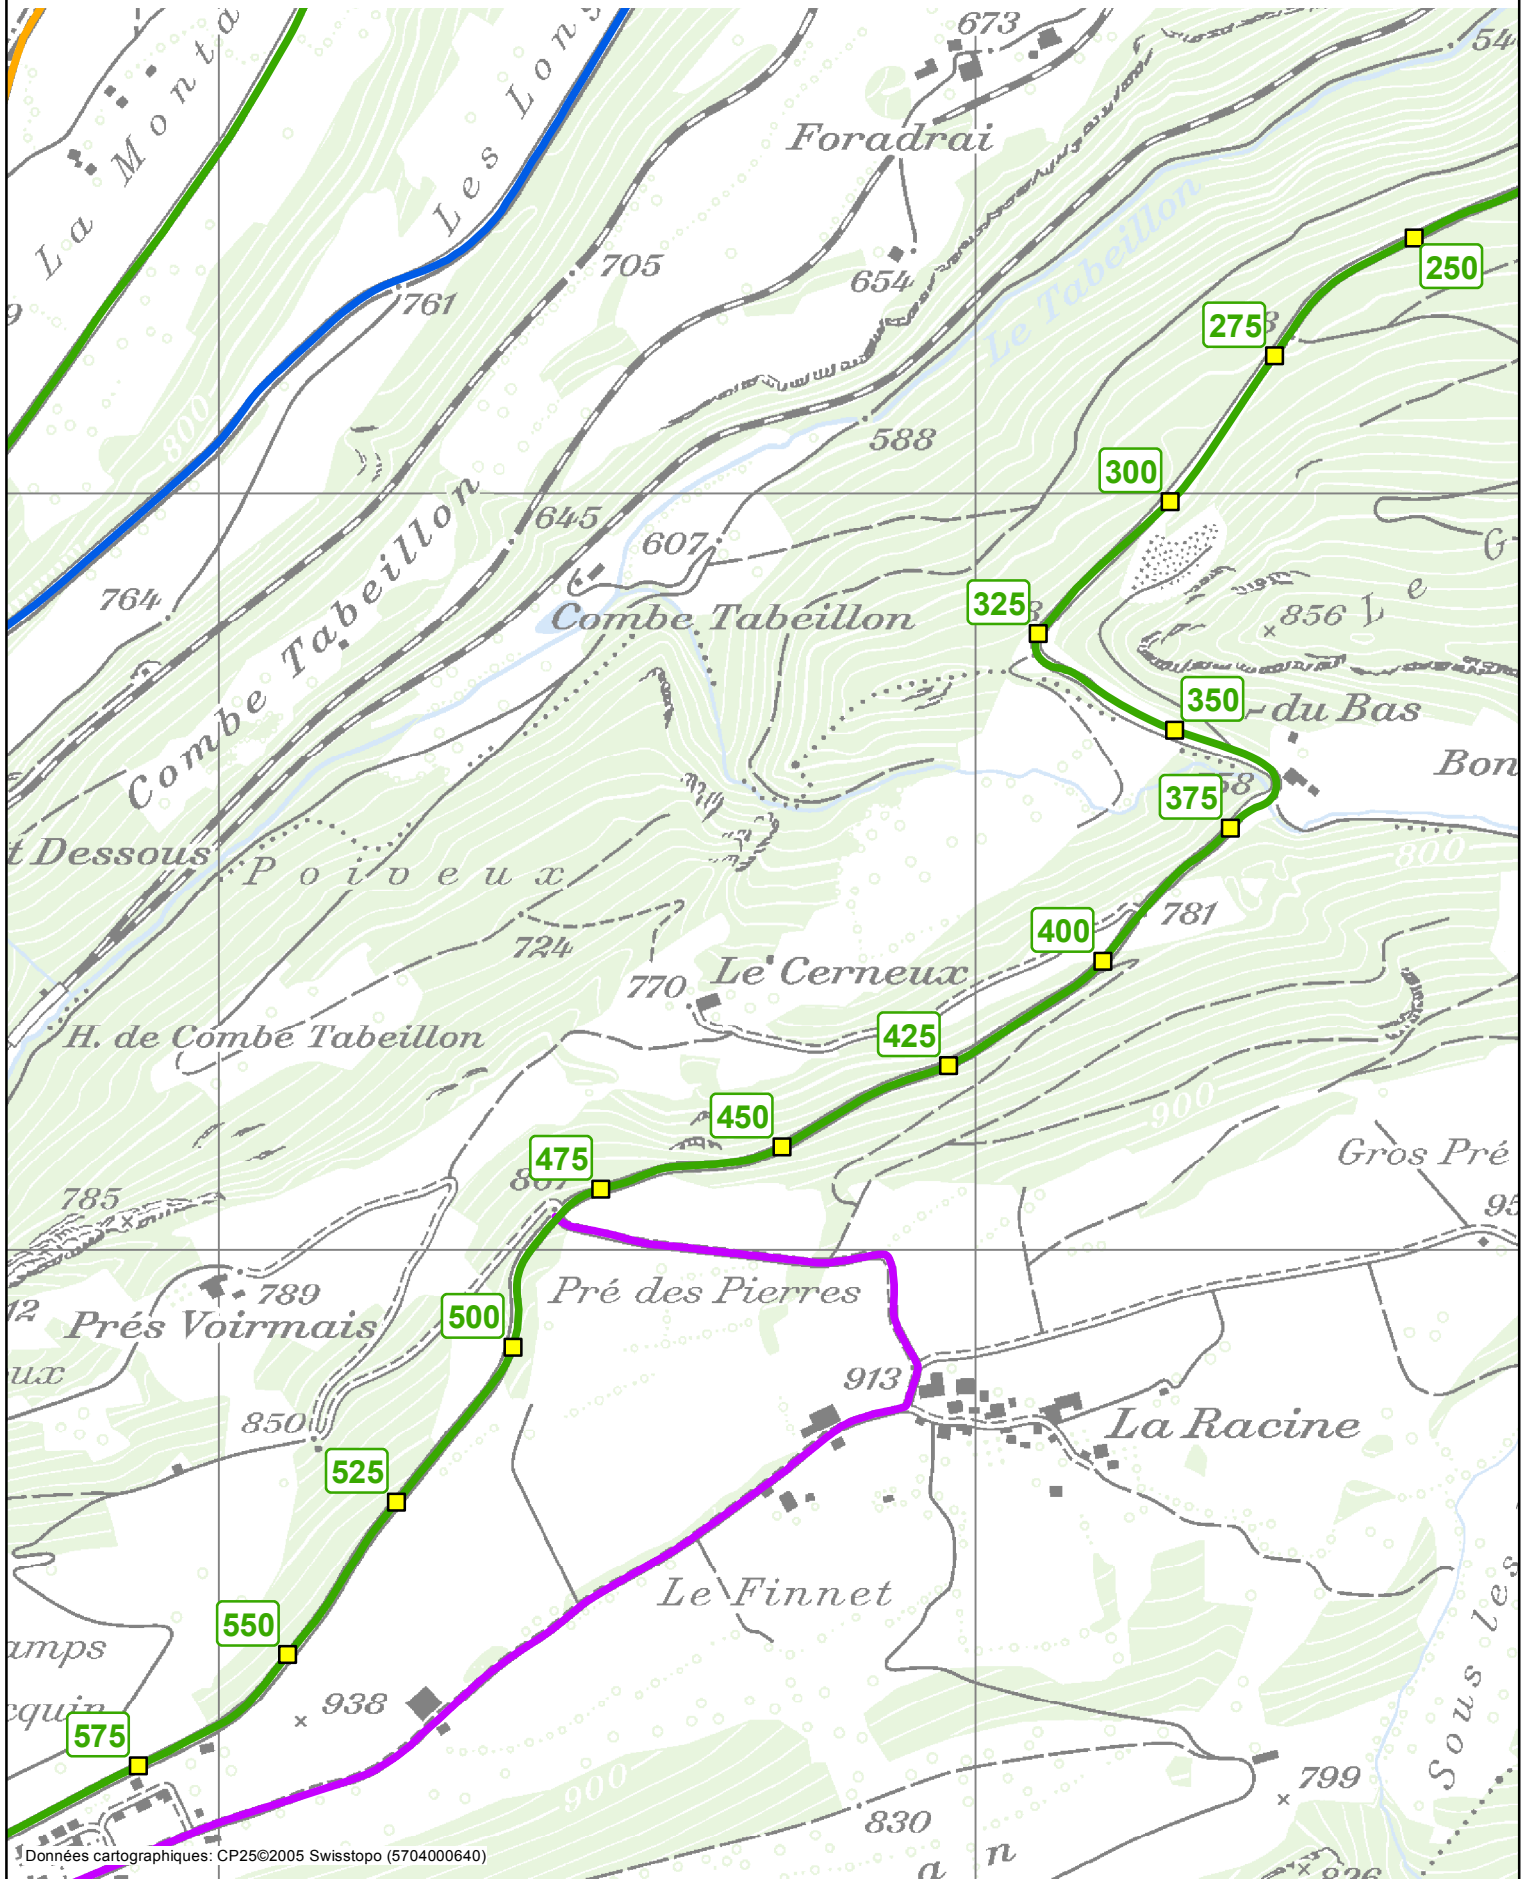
La Monta
Les Long
673
Foradrai
54
705
761
654
250
275
800
588
300
645
607
764
Combe Tabeillon
Combe Tabeillon
325
856 Le
G
350
du Bas
Bon
375
800
t Dessous
Poiveux
781
400
724
770
Le Cerneux
H. de Combe Tabeillon
425
450
900
Gros Pré
475
785
95
789
Pré des Pierres
12
Prés Voirmais
500
ux
913
850
La Racine
525
Le Finnet
amps
550
938
equin
575
900
799
Sous les
830
n
826
Données cartographiques: CP25©2005 Swisstopo (5704000640)